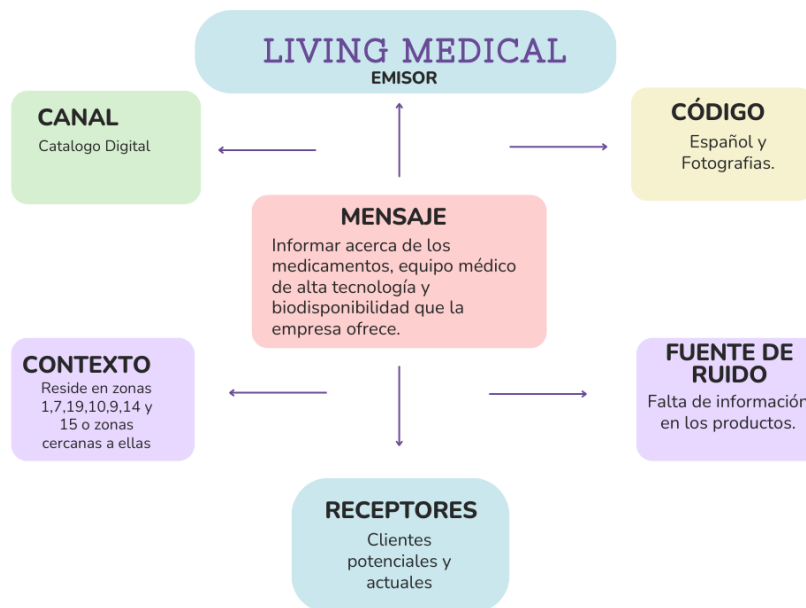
LIVING MEDICAL
EMISOR

CANAL
Catalogo Digital

CÓDIGO
Español y Fotografias.

MENSAJE
Informar acerca de los medicamentos, equipo médico de alta tecnología y biodisponibilidad que la empresa ofrece.

CONTEXTO
Reside en zonas 1,7,19,10,9,14 y 15 o zonas cercanas a ellas

FUENTE DE RUIDO
Falta de información en los productos.

RECEPTORES
Clientes potenciales y actuales